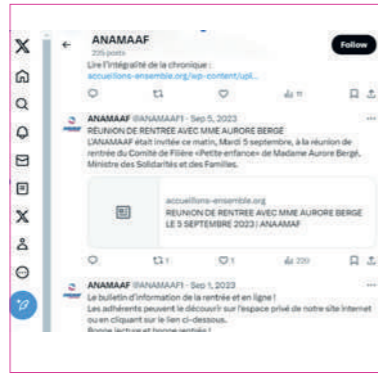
ANAMAAF
235 posts
Follow

Lire l'intégralité de la chronique :
accueillons-ensemble.org/wp-content/upl...

11

ANAMAAF @ANAMAAF1 · Sep 5, 2023
REUNION DE RENTREE AVEC MME AURORE BERGE
L'ANAMAAF était invitée ce matin, Mardi 5 septembre, à la réunion de rentrée du Comité de Filière «Petite enfance» de Madame Aurore Bergé, Ministre des Solidarités et des Familles.

accueillons-ensemble.org
REUNION DE RENTREE AVEC MME AURORE BERGE LE 5 SEPTEMBRE 2023 | ANAMAAF

1 1 220

ANAMAAF @ANAMAAF1 · Sep 1, 2023
Le bulletin d'information de la rentrée et en ligne !
Les adhérents peuvent le découvrir sur l'espace privé de notre site internet ou en cliquant sur le lien ci-dessous.
Bonne lecture et bonne rentrée !